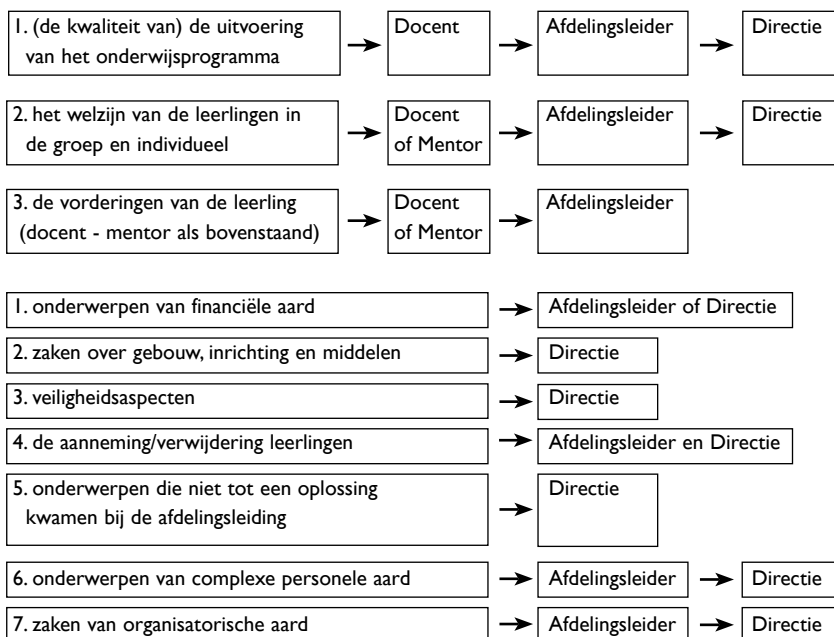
1. (de kwaliteit van) de uitvoering van het onderwijsprogramma

Docent

Afdelingsleider

Directie

2. het welzijn van de leerlingen in de groep en individueel

Docent of Mentor

Afdelingsleider

Directie

3. de vorderingen van de leerling (docent - mentor als bovenstaand)

Docent of Mentor

Afdelingsleider

1. onderwerpen van financiële aard

Afdelingsleider of Directie

2. zaken over gebouw, inrichting en middelen

Directie

3. veiligheidsaspecten

Directie

4. de aanneming/verwijdering leerlingen

Afdelingsleider en Directie

5. onderwerpen die niet tot een oplossing kwamen bij de afdelingsleiding

Directie

6. onderwerpen van complexe personele aard

Afdelingsleider

Directie

7. zaken van organisatorische aard

Afdelingsleider

Directie